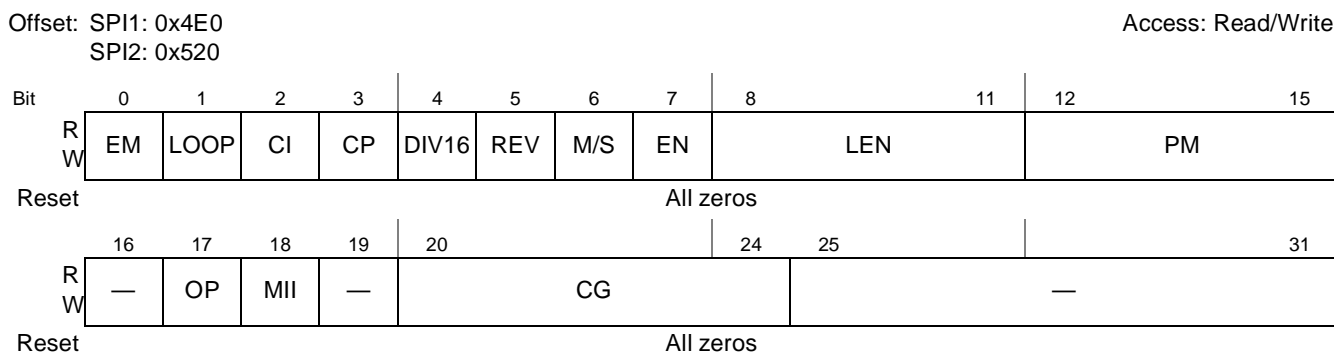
Offset: SPI1: 0x4E0
SPI2: 0x520

Access: Read/Write

| Bit | 0 | 1 | 2 | 3 | 4 | 5 | 6 | 7 | 8 11 | 12 15 |
|---|---|---|---|---|---|---|---|---|---|---|
| R W | EM | LOOP | CI | CP | DIV16 | REV | M/S | EN | LEN | PM |
| Reset | All zeros | | | | | | | | | |

| | 16 | 17 | 18 | 19 | 20 24 | 25 31 |
|---|---|---|---|---|---|---|
| R W | — | OP | MII | — | CG | — |
| Reset | All zeros | | | | | |